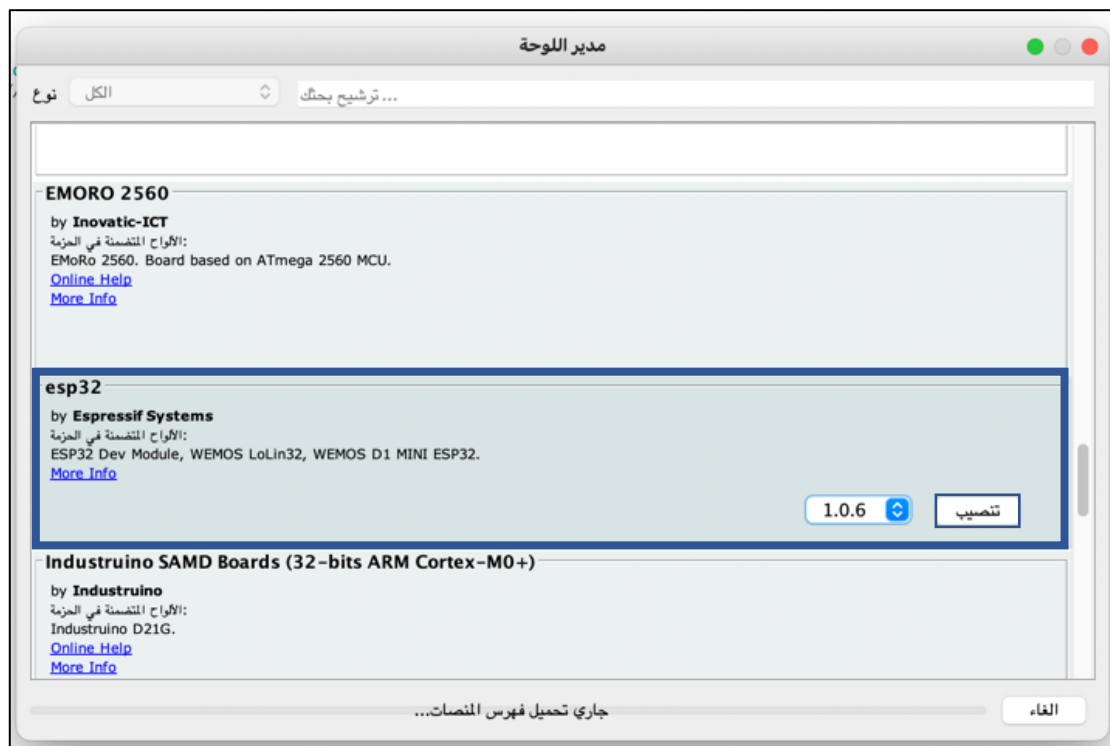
مدير اللوحة

نوع الكل

...ترشيح بحثك

EMORO 2560

by Inovatic-ICT
الألواح المتضمنة في الحزمة:
EMoRo 2560. Board based on ATmega 2560 MCU.
Online Help
More Info

esp32

by Espressif Systems
الألواح المتضمنة في الحزمة:
ESP32 Dev Module, WEMOS LoLin32, WEMOS D1 MINI ESP32.
More Info

1.0.6
تنصيب

Industruino SAMD Boards (32-bits ARM Cortex-M0+)

by Industruino
الألواح المتضمنة في الحزمة:
Industruino D21G.
Online Help
More Info

جاري تحميل فهرس المنصات...
الغاء